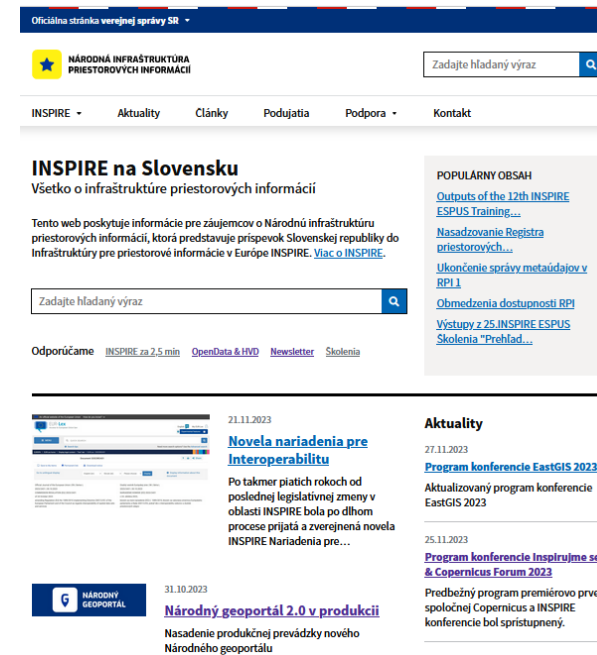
Oficiálna stránka verejnej správy SR

NÁRODNÁ INFRAŠTRUKTÚRA PRIESTOROVÝCH INFORMÁCIÍ

Zadajte hľadaný výraz

INSPIRE Aktuality Články Podujatia Podpora Kontakt

INSPIRE na Slovensku

Všetko o infraštruktúre priestorových informácií

Tento web poskytuje informácie pre záujemcov o Národnú infraštruktúru priestorových informácií, ktorá predstavuje príspevok Slovenskej republiky do Infraštruktúry pre priestorové informácie v Európe INSPIRE. Viac o INSPIRE.

Zadajte hľadaný výraz

Odporúčame INSPIRE za 2,5 min OpenData & HVD Newsletter Školenia

POPULÁRNY OBSAH

Outputs of the 12th INSPIRE ESPUS Training…

Nasadzovanie Registra priestorových…

Ukončenie správy metaúdajov v RPI 1

Obmedzenia dostupnosti RPI

Výstupy z 25.INSPIRE ESPUS Školenia "Prehľad…

21.11.2023

Novela nariadenia pre Interoperability

Po takmer piatich rokoch od poslednej legislatívnej zmeny v oblasti INSPIRE bola po dlhom procese prijatá a zverejnená novela INSPIRE Nariadenia pre…

NÁRODNÝ GEOPORTÁL

31.10.2023

Národný geoportál 2.0 v produkcii

Nasadenie produkčnej prevádzky nového Národného geoportálu

Aktuality

27.11.2023

Program konferencie EastGIS 2023

Aktualizovaný program konferencie EastGIS 2023

25.11.2023

Program konferencie Inspirujme se & Copernicus Forum 2023

Predbežný program premiérovo prve spoločnej Copernicus a INSPIRE konferencie bol sprístupnený.